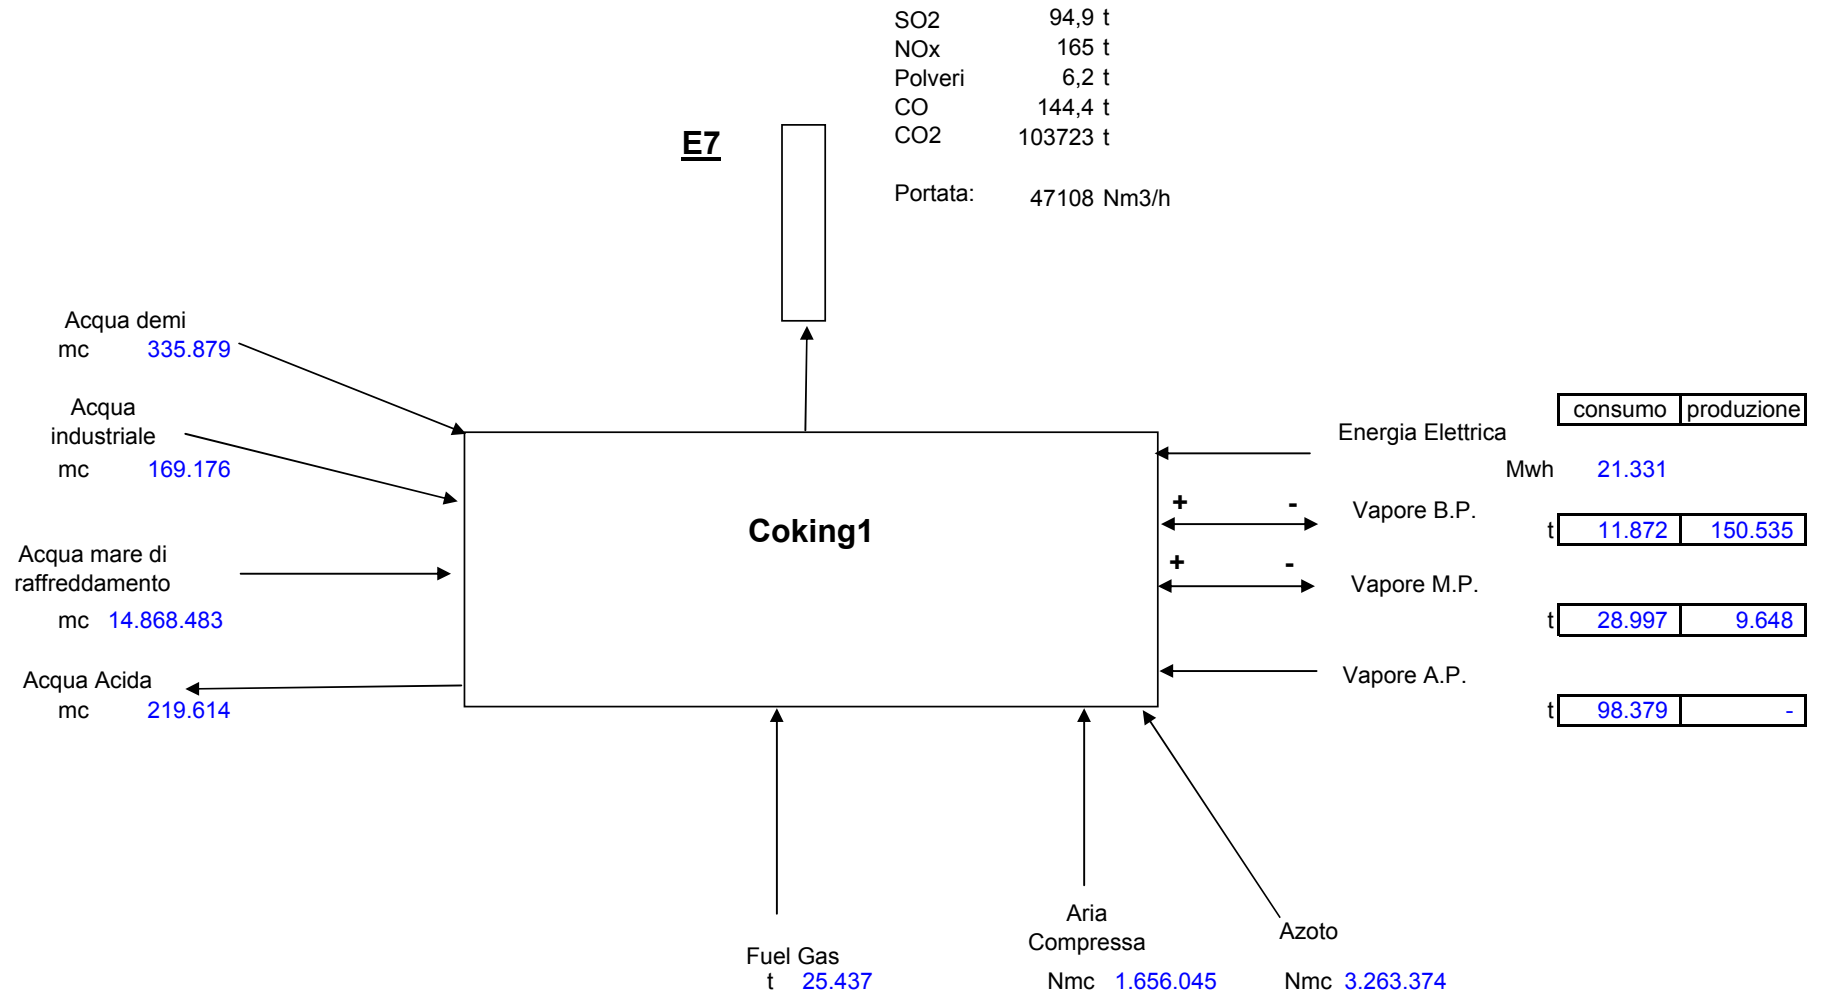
SO2 94,9 t
NOx 165 t
Polveri 6,2 t
CO 144,4 t
CO2 103723 t

Portata: 47108 Nm3/h

E7

Acqua demi
mc 335.879

Acqua industriale
mc 169.176

Acqua mare di raffreddamento
mc 14.868.483

Acqua Acida
mc 219.614

Coking1

| | consumo | produzione |
|---|---|---|
| Energia Elettrica Mwh | 21.331 | |
| Vapore B.P. t | 11.872 | 150.535 |
| Vapore M.P. t | 28.997 | 9.648 |
| Vapore A.P. t | 98.379 | - |

+ -
+ -

Fuel Gas
t 25.437

Aria Compressa
Nmc 1.656.045

Azoto
Nmc 3.263.374